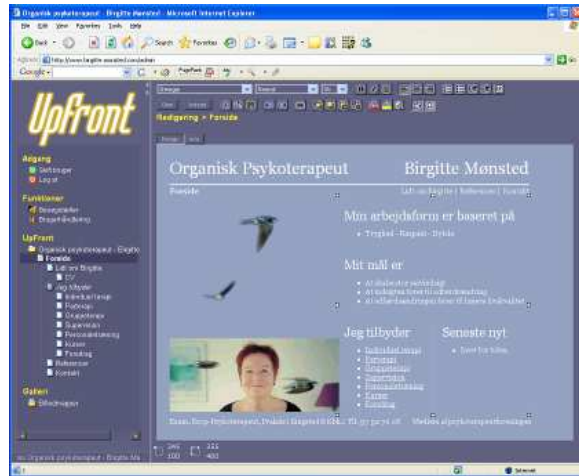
Organisk psykoterapeut - Birgitte Mønsted - Microsoft Internet Explorer

File Edit View Favorites Tools Help

Back Search Favorites

Address http://www.birgitte-monsted.com/admin

Google

UpFront

Redigering > Forside

Adgang
Gem/luk
Log af

Funktioner
Sitekort
Brugerhåndtering

UpFront
Organisk psykoterapeut - Birgitte
Forside
Lidt om Birgitte
CV
Jeg tilbyder
Individuel terapi
Parterapi
Gruppeterapi
Supervision
Personaleudvikling
Kurser
Foredrag
Referencer
Kontakt

Galleri
Billedmappen

Organisk Psykoterapeut

Birgitte Mønsted

Forside

Lidt om Birgitte | Referencer | Kontakt

Min arbejdsform er baseret på

Tryghed - Empati - Dybde

Mit mål er

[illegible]
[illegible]
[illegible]

Jeg tilbyder

Individuel terapi
Parterapi
Gruppeterapi
Supervision
Personaleudvikling
Kurser
Foredrag

Seneste nyt

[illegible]

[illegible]

Medlem af psykoterapeutforeningen

Internet